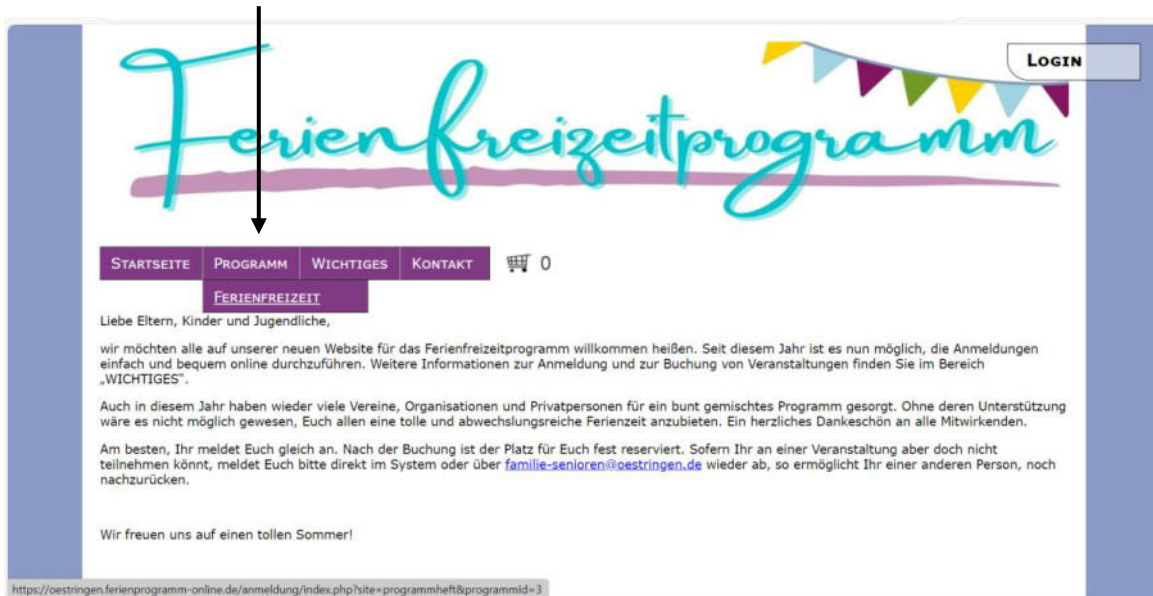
Ferienfreizeitprogramm

Login

Startseite Programm Wichtiges Kontakt 0

Ferienfreizeit

Liebe Eltern, Kinder und Jugendliche,

wir möchten alle auf unserer neuen Website für das Ferienfreizeitprogramm willkommen heißen. Seit diesem Jahr ist es nun möglich, die Anmeldungen einfach und bequem online durchzuführen. Weitere Informationen zur Anmeldung und zur Buchung von Veranstaltungen finden Sie im Bereich „WICHTIGES".

Auch in diesem Jahr haben wieder viele Vereine, Organisationen und Privatpersonen für ein bunt gemischtes Programm gesorgt. Ohne deren Unterstützung wäre es nicht möglich gewesen, Euch allen eine tolle und abwechslungsreiche Ferienzeit anzubieten. Ein herzliches Dankeschön an alle Mitwirkenden.

Am besten, Ihr meldet Euch gleich an. Nach der Buchung ist der Platz für Euch fest reserviert. Sofern Ihr an einer Veranstaltung aber doch nicht teilnehmen könnt, meldet Euch bitte direkt im System oder über familie-senioren@oestringen.de wieder ab, so ermöglicht Ihr einer anderen Person, noch nachzurücken.

Wir freuen uns auf einen tollen Sommer!

https://oestringen.ferienprogramm-online.de/anmeldung/index.php?site=programmheft&programmid=3